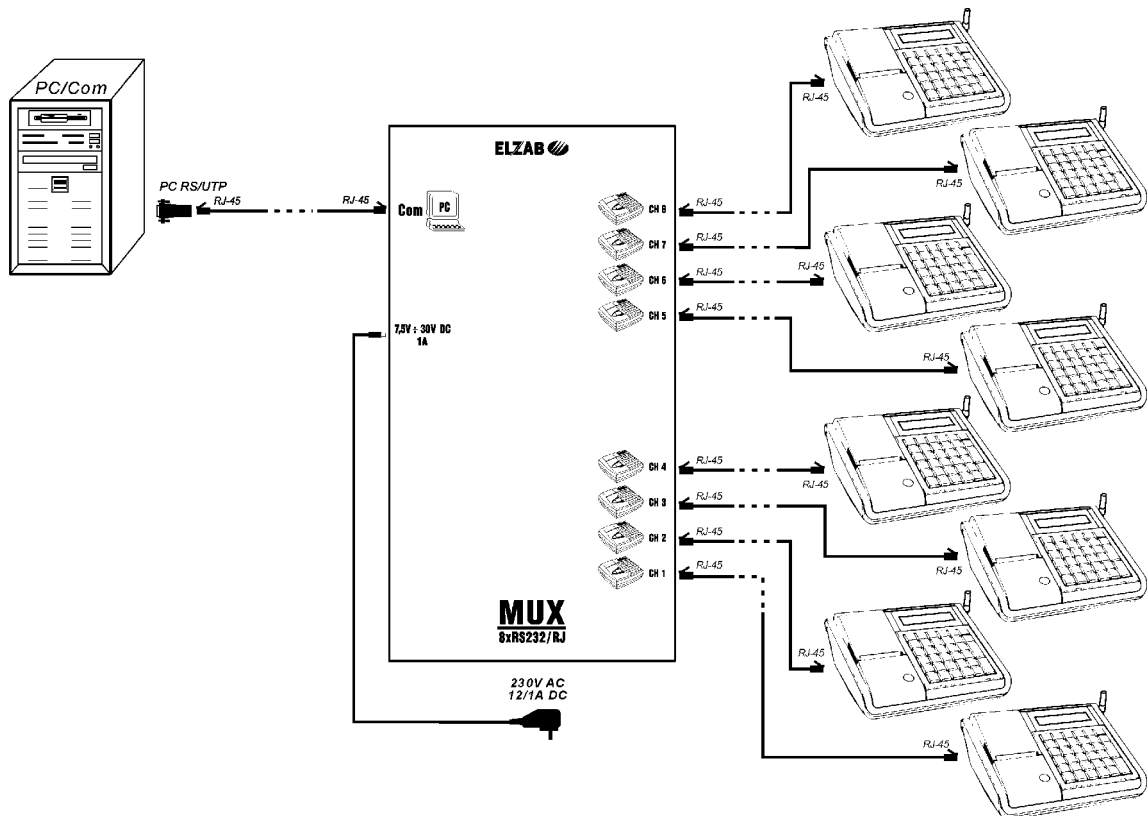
PC/Com

PC RS/UTP

RJ-45

RJ-45

Com

PC

ELZAB

7,5V ÷ 30V DC
1A

CH 8
RJ-45
CH 7
RJ-45
CH 6
RJ-45
CH 5
RJ-45

CH 4
RJ-45
CH 3
RJ-45
CH 2
RJ-45
CH 1
RJ-45

MUX
8xRS232/RJ

230V AC
12/1A DC

RJ-45
RJ-45
RJ-45
RJ-45
RJ-45
RJ-45
RJ-45
RJ-45